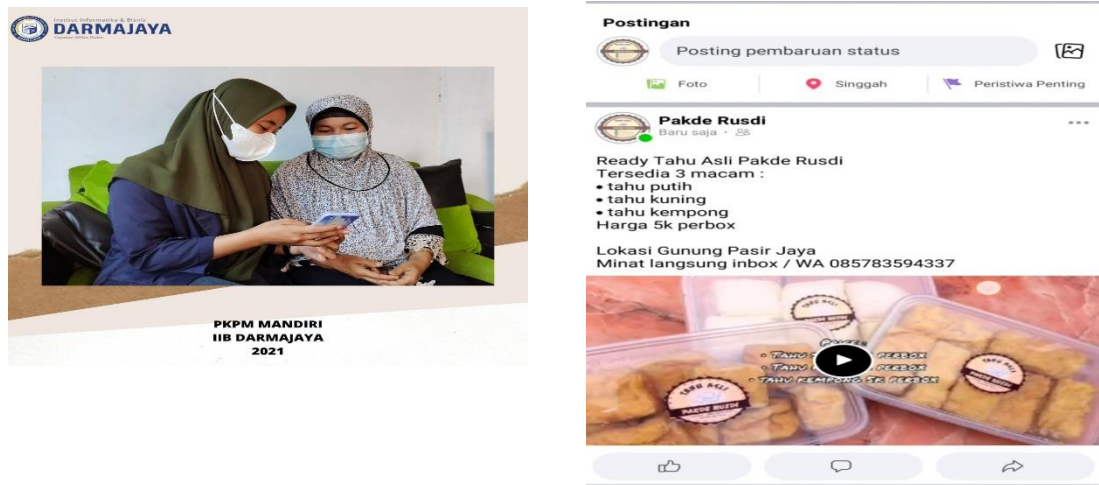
Institut Informatika & Bisnis
DARMAJAYA

PKPM MANDIRI
IIB DARMAJAYA
2021

Postingan

Posting pembaruan status

Foto
Singgah
Peristiwa Penting

Pakde Rusdi
Baru saja ·

Ready Tahu Asli Pakde Rusdi
Tersedia 3 macam :
• tahu putih
• tahu kuning
• tahu kempong
Harga 5k perbox

Lokasi Gunung Pasir Jaya
Minat langsung inbox / WA 085783594337

TAHU ASLI
PAKDE RUSDI

• TAHU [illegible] PERBOX
• TAHU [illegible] PERBOX
• TAHU KEMPONG 5K PERBOX

TAHU ASLI
PAKDE RUSDI